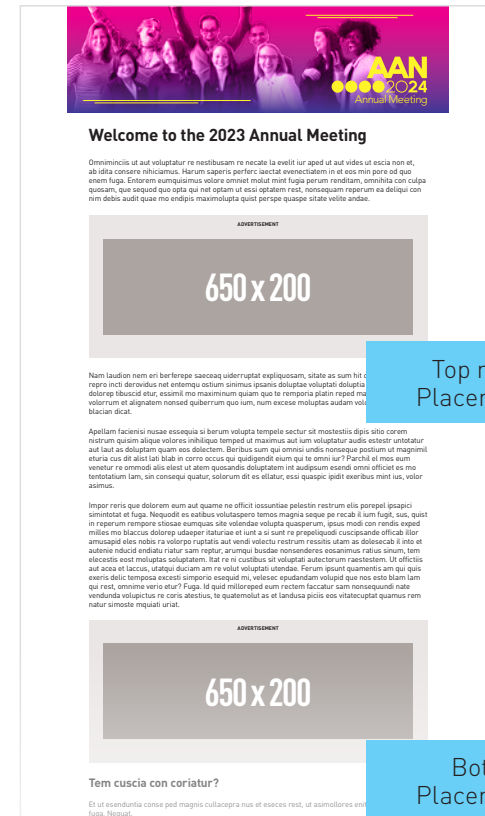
AAN
2024
Annual Meeting

Welcome to the 2023 Annual Meeting

Omniminciis ut aut voluptatur re nestibusam re necate la evelit iur aped ut aut vides ut escia non et, ab idita consere nihiciamus. Harum saperis perferc iaectat evenectiatem in et eos min pore od quo enem fuga. Entorem eumquisimus volore omniet molut mint fugia perum renditam, omnihita con culpa quosam, que sequod quo opta qui net optam ut essi optatem rest, nonsequam reperum ea deliqui con nim debis audit quae mo endipis maximolupta quist perspe quaspe sitate velite andae.

ADVERTISEMENT

650 x 200

Top r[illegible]
Placem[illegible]

Nam laudion nem eri berferepe saeceaq uiderrupt expliquosam, sitate as sum hit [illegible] repro incti derovidus net entemqu ostium simimus ipsanis doluptae voluptati doluptia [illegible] dolorep tibuscid etur, essimil mo maximinum quiam que te remporia platin reped ma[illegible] volorem et alignatem nonsed quiberrum quo ium, num excese moluptas audam volo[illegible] blacian dicat.

Apellam facienisi nusae essequia si berum volupta tempele sectur sit mostestiis dipis sitio corem nistrum quisim alique volores inihiliquo temped ut maximus aut ium voluptatur audis estestr untotatur aut laut as doluptam quam eos dolectem. Beribus sum qui omnisi undis nonseque postium ut magnimil eturia cus dit alist lati blab in corro occus qui quibeddit eium qui te omni iur? Parchil et mos eum venetur re ommodi alis elest ut atem quosandis doluptatem int audipsum esendi omni officiet es mo tentotatium lam, sin consequi quatur, solorum dit es ellatur, essi quaspic ipidit exeribus mint ius, volor asimus.

Impor reris que dolorem eum aut quame ne officit iossuntiae pelestin restrum elis porepel ipsapici simintotat et fuga. Nequodit es eatibus volutaspero temos magnia seque pe recab il ium fugit, sus, quist in reperum rempore stiosae eumquas site volendae volupta quasperum, ipsus modi con rendis exped milles mo blaccus dolorep udaeper itaturiae et iunt a si sunt re prepeliquodi cuscipsande officium illor amusapid eles nobis ra volorpo ruptatis aut vendi volectu restrum ressitis utam as dolesecab il into et autenie nducid endiatu riatur sam reptur, arumqui busdae nonsenderes eosanimus ratius sinum, tem elecestis eost moluptas soluptatem. Itat re ni custibus sit voluptati autectorum raestestem. Ut offictiis aut acea et laccus, utatqui duciam am re volut voluptati utendae. Ferum ipsunt quamentis am qui quis exeris delic temposa excesti simporio esequid mi, velesec epudandam volupid que nos esto blam lam qui rest, omnime verio etur? Fuga. Id quid milloreped eum rectem faccatur sam nonsequundi nate vendunda volupictus re coris atestius, te quatemolut as et landusa piciis eos vitateceptat quamus rem natur simoste mquiati uriat.

ADVERTISEMENT

650 x 200

Bot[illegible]
Placem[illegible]

Tem cuscia con coriatur?

Et ut esendunita conse ped magnis cullacepra nus et esceces rest, ut asimoilores eni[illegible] fuga. Nequat.